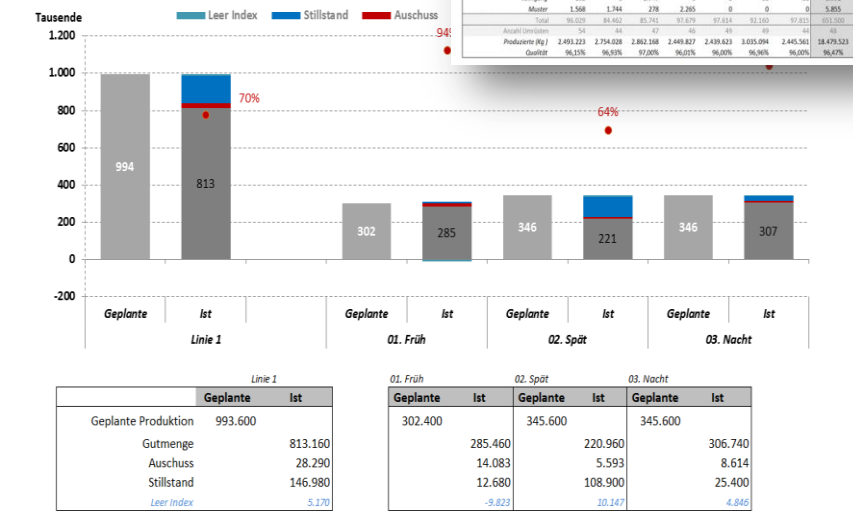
Tausende

Leer Index Stillstand Auschuss

1.200
1.000
800
600
400
200
0
-200

994
813
70%
94
302
285
346
221
64%
346
307

| Geplante | Ist | | Geplante | Ist | Geplante | Ist | Geplante | Ist |
|---|---|---|---|---|---|---|---|---|
| Linie 1 | | | 01. Früh | | 02. Spät | | 03. Nacht | |

| | | | | | | | | |
|---|---|---|---|---|---|---|---|---|
| Muster | 1.568 | 1.744 | 278 | 2.265 | 0 | 0 | 0 | 5.855 |
| Total | 96.029 | 84.462 | 85.741 | 97.679 | 97.614 | 92.160 | 97.815 | 651.500 |
| Anzahl Umrüsten | 54 | 44 | 47 | 46 | 49 | 49 | 44 | 48 |
| Produzierte (Kg) | 2.493.223 | 2.754.028 | 2.862.168 | 2.449.827 | 2.439.623 | 3.035.094 | 2.445.561 | 18.479.523 |
| Qualität | 96,15% | 96,93% | 97,00% | 96,01% | 96,00% | 96,96% | 96,00% | 96,47% |

Linie 1

| | Geplante | Ist |
|---|---|---|
| Geplante Produktion | 993.600 | |
| Gutmenge | | 813.160 |
| Auschuss | | 28.290 |
| Stillstand | | 146.980 |
| Leer Index | | 5.170 |

01. Früh | 02. Spät | 03. Nacht

| Geplante | Ist | Geplante | Ist | Geplante | Ist |
|---|---|---|---|---|---|
| 302.400 | | 345.600 | | 345.600 | |
| | 285.460 | | 220.960 | | 306.740 |
| | 14.083 | | 5.593 | | 8.614 |
| | 12.680 | | 108.900 | | 25.400 |
| | -9.823 | | 10.147 | | 4.846 |